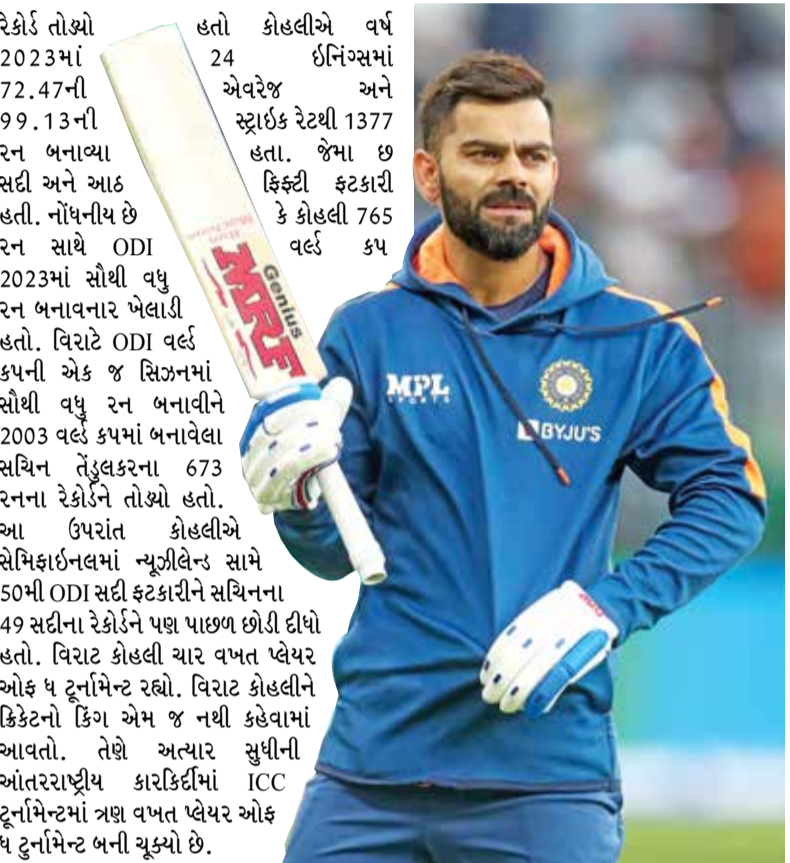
રેકોર્ડ તોડ્યો હતો કોહલીએ વર્ષ 2023માં 24 ઇનિંગ્સમાં 72.47ની એવરેજ અને 99.13ની સ્ટ્રાઇક રેટથી 1377 રન બનાવ્યા હતા. જેમા છ સદી અને આઠ ફિફ્ટી ફટકારી હતી. નોંધનીય છે કે કોહલી 765 રન સાથે ODI વર્લ્ડ કપ 2023માં સૌથી વધુ રન બનાવનાર ખેલાડી હતો. વિરાટે ODI વર્લ્ડ કપની એક જ સિઝનમાં સૌથી વધુ રન બનાવીને 2003 વર્લ્ડ કપમાં બનાવેલા સચિન તેંડુલકરના 673 રનના રેકોર્ડને તોડ્યો હતો. આ ઉપરાંત કોહલીએ સેમિફાઇનલમાં ન્યૂઝીલેન્ડ સામે 50મી ODI સદી ફટકારીને સચિનના 49 સદીના રેકોર્ડને પણ પાછળ છોડી દીધો હતો. વિરાટ કોહલી ચાર વખત પ્લેયર ઓફ ધ ટૂર્નામેન્ટ રહ્યો. વિરાટ કોહલીને ક્રિકેટનો કિંગ એમ જ નથી કહેવામાં આવતો. તેણે અત્યાર સુધીની આંતરરાષ્ટ્રીય કારકિર્દીમાં ICC ટૂર્નામેન્ટમાં ત્રણ વખત પ્લેયર ઓફ ધ ટૂર્નામેન્ટ બની ચૂક્યો છે.

MRF
Genius
MPL
SPORTS
BYJU'S